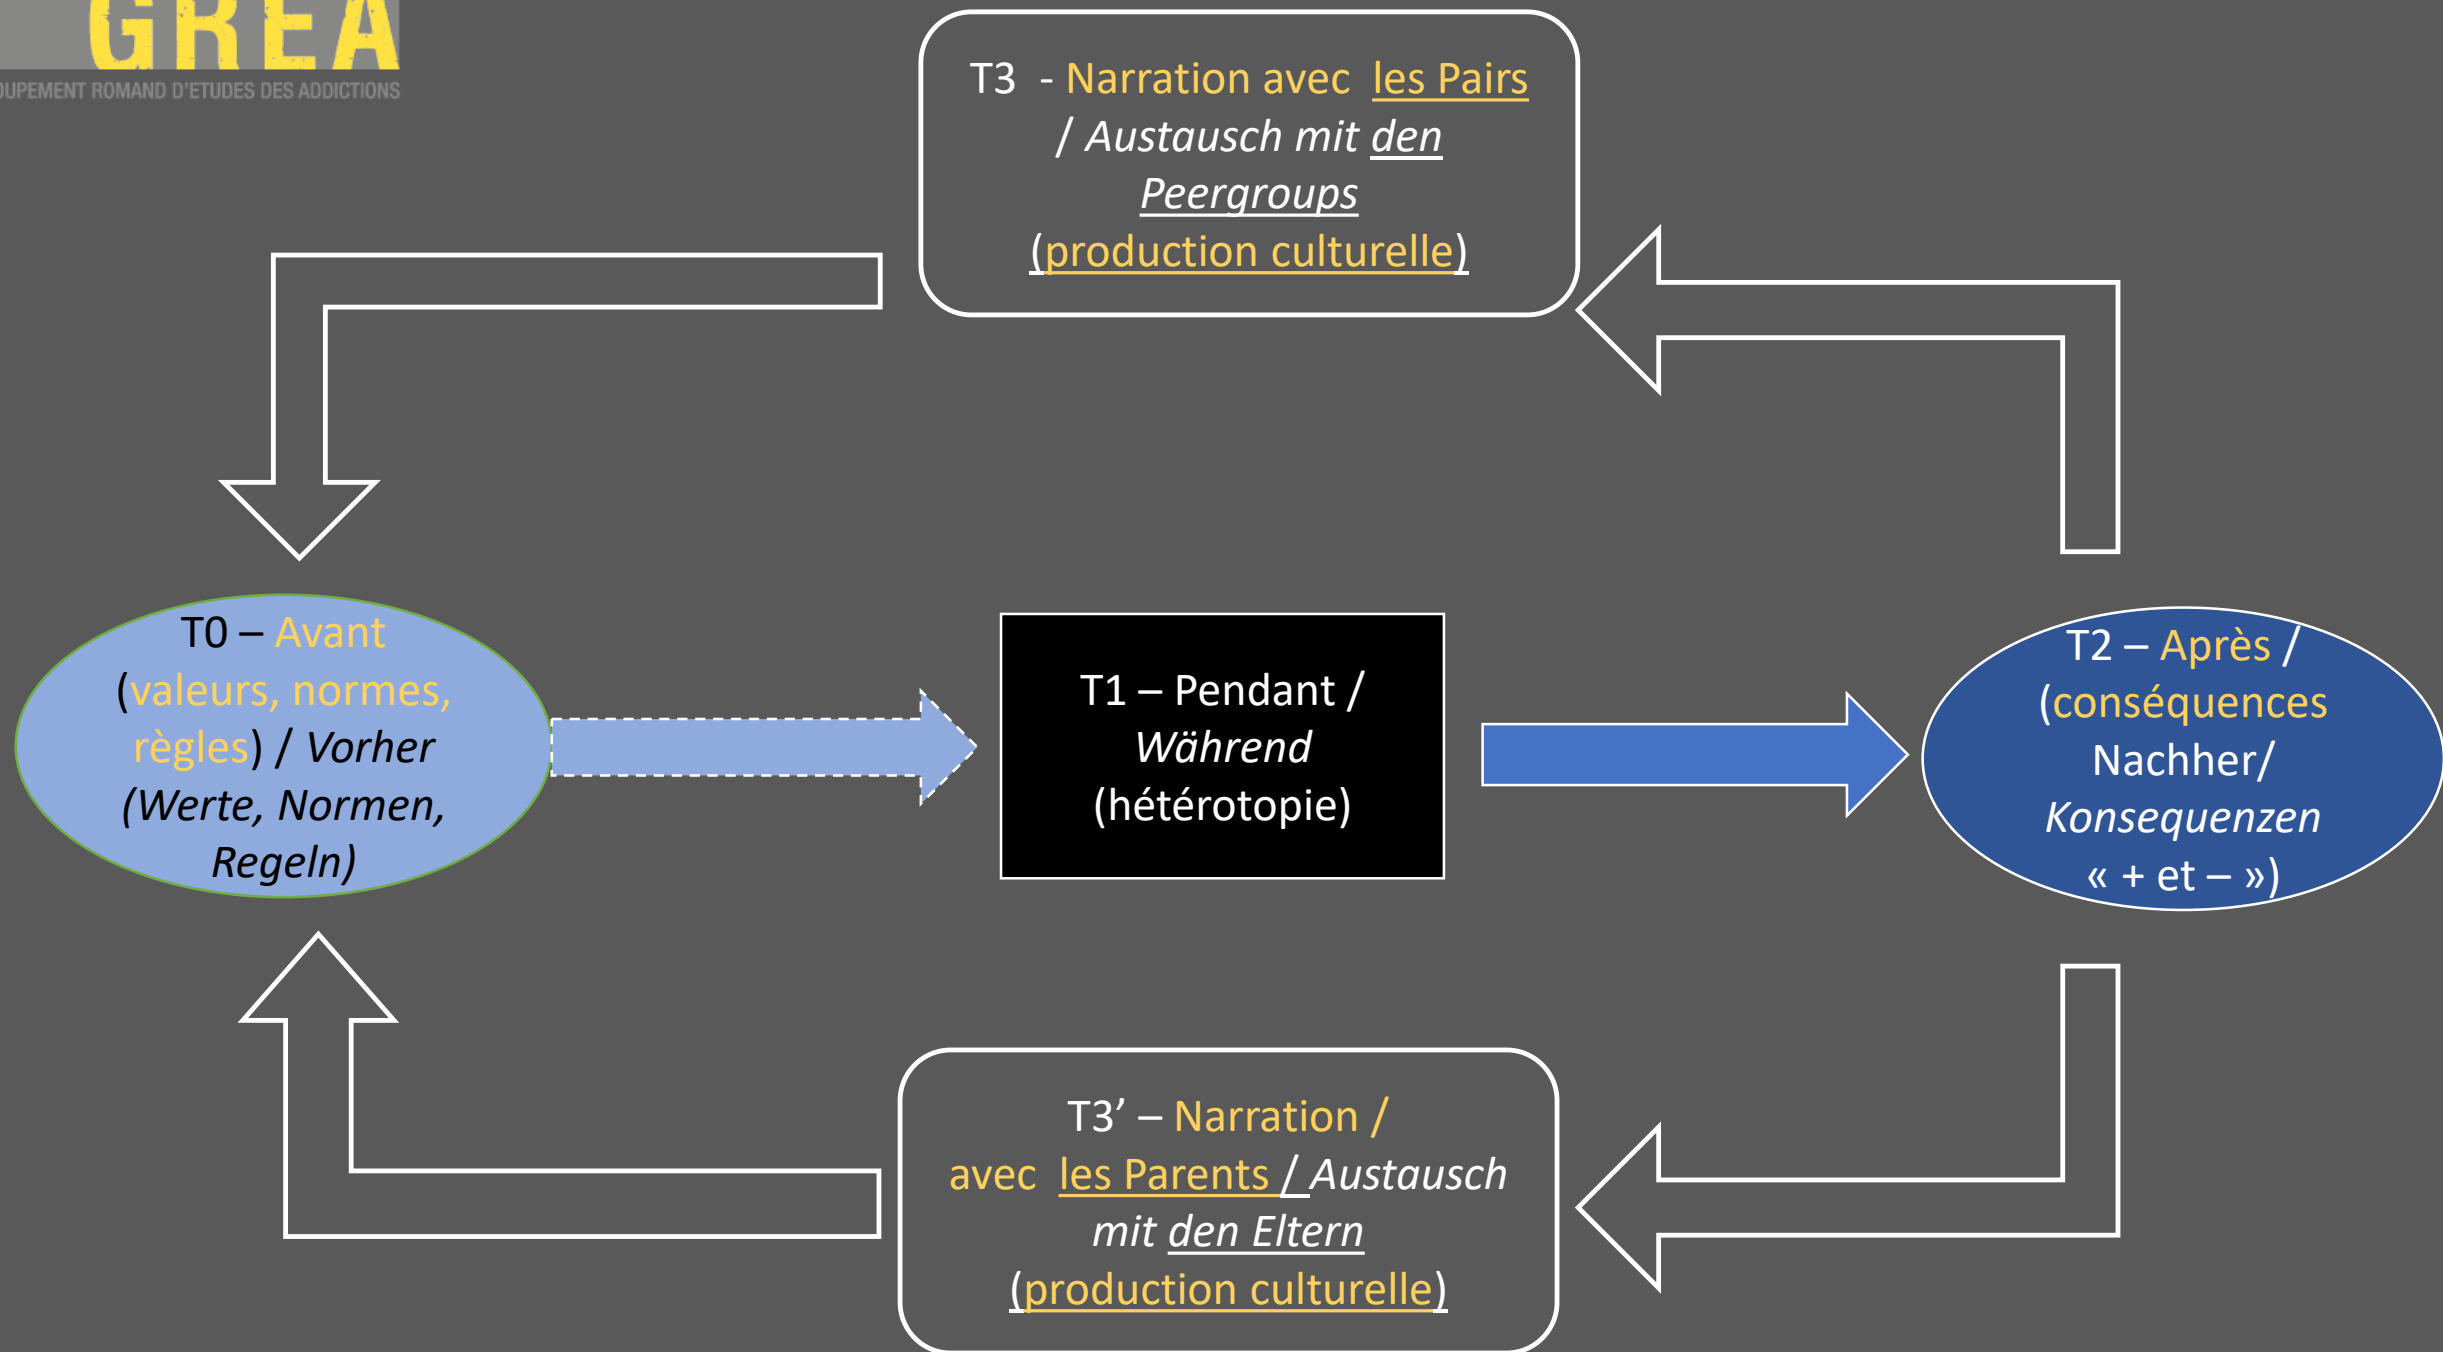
GREA
UPEMENT ROMAND D'ETUDES DES ADDICTIONS

T3 - Narration avec les Pairs / Austausch mit den Peergroups (production culturelle)

T0 – Avant (valeurs, normes, règles) / Vorher (Werte, Normen, Regeln)

T1 – Pendant / Während (hétérotopie)

T2 – Après / (conséquences Nachher/ Konsequenzen « + et – »)

T3' – Narration / avec les Parents / Austausch mit den Eltern (production culturelle)